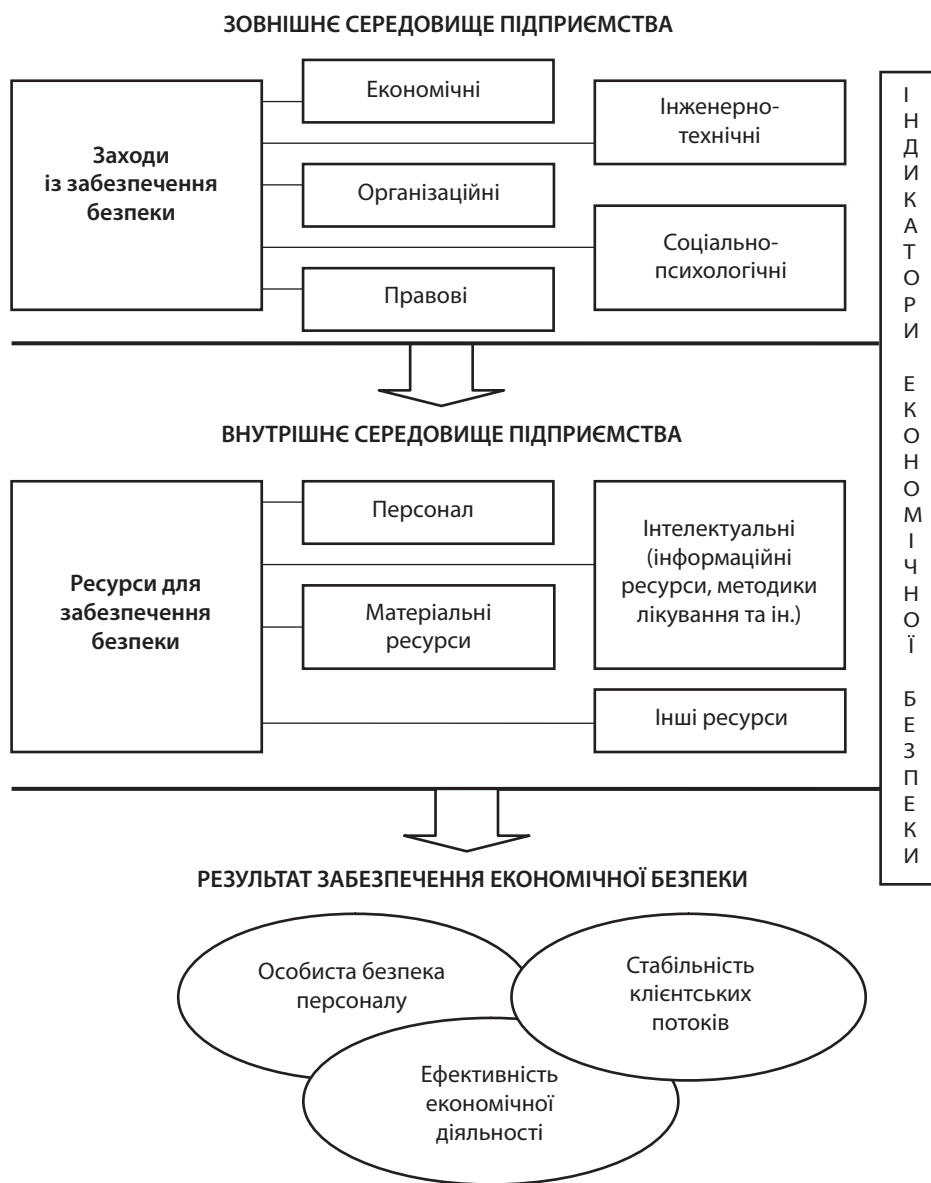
ЗОВНІШНЄ СЕРЕДОВИЩЕ ПІДПРИЄМСТВА

Заходи із забезпечення безпеки

Економічні

Інженерно-технічні

Організаційні

Соціально-психологічні

Правові

ВНУТРІШНЄ СЕРЕДОВИЩЕ ПІДПРИЄМСТВА

Ресурси для забезпечення безпеки

Персонал

Інтелектуальні (інформаційні ресурси, методики лікування та ін.)

Матеріальні ресурси

Інші ресурси

ІНДИКАТОРИ ЕКОНОМІЧНОЇ БЕЗПЕКИ

РЕЗУЛЬТАТ ЗАБЕЗПЕЧЕННЯ ЕКОНОМІЧНОЇ БЕЗПЕКИ

Особиста безпека персоналу

Стабільність клієнтських потоків

Ефективність економічної діяльності